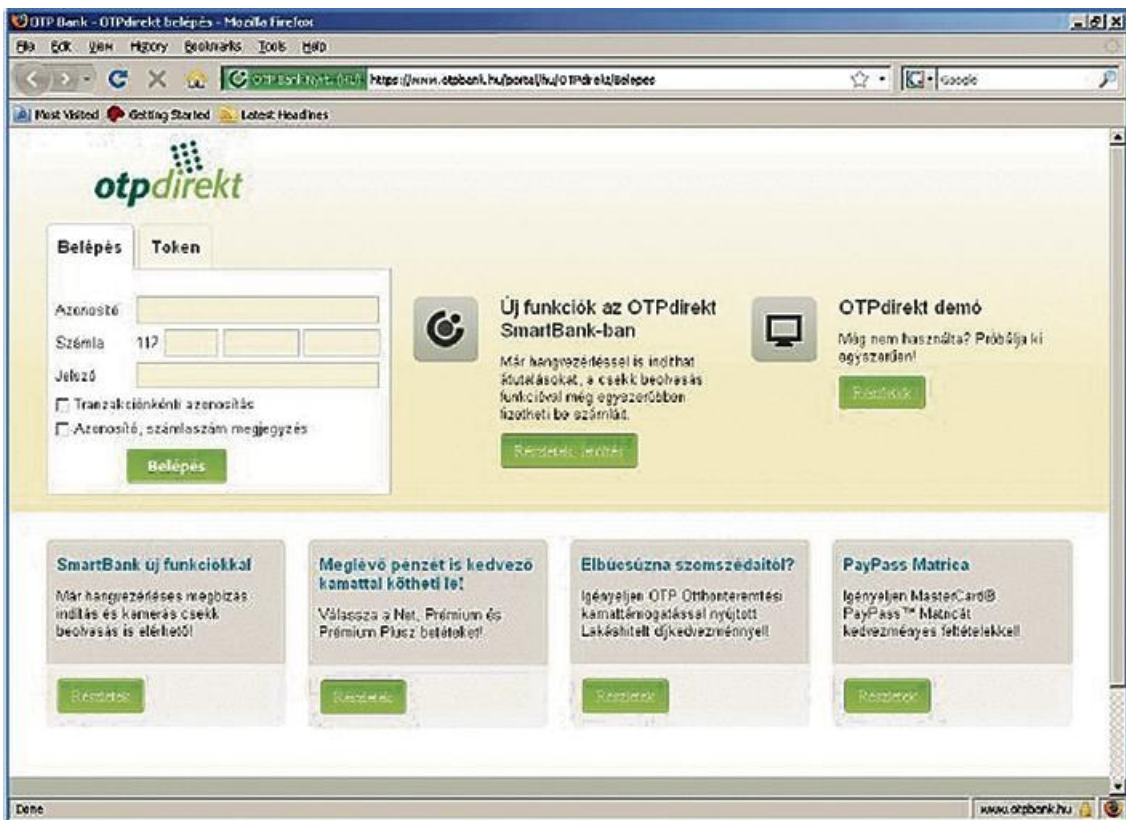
OTP Bank - OTPdirekt belépés - Mozilla Firefox

File Edit View History Bookmarks Tools Help

OTP Bank Nyrt. (HU) https://www.otpbank.hu/portal/hu/OTPdirekt/Belepes

Google

Most Visited Getting Started Latest Headlines

otpdirekt

Belépés Token

Azonosító

Számla 117

Jelszó

Tranzakciónkénti azonosítás

Azonosító, számlaszám megjegyzés

Belépés

Új funkciók az OTPdirekt SmartBank-ban

Már hangvezérléssel is indíthat átutalásokat, a csekk beolvasás funkcióval még egyszerűbben fizetheti be számláit.

Részletek, letöltés

OTPdirekt demó

Még nem használta? Próbálja ki egyszerűen!

Részletek

SmartBank új funkciókkal

Már hangvezérléses megbízás indítás és kamerás csekk beolvasás is elérhető!

Részletek

Meglévő pénzét is kedvező kamattal kötheti le!

Válassza a Net, Prémium és Prémium Plusz betéteket!

Részletek

Elbúcsúzna szomszédaitól?

Igényeljen OTP Otthonteremtési kamattámogatással nyújtott Lakáshitelt díjkedvezménnyel!

Részletek

PayPass Matrica

Igényeljen MasterCard® PayPass™ Matricát kedvezményes feltételekkel!

Részletek

Done

www.otpbank.hu